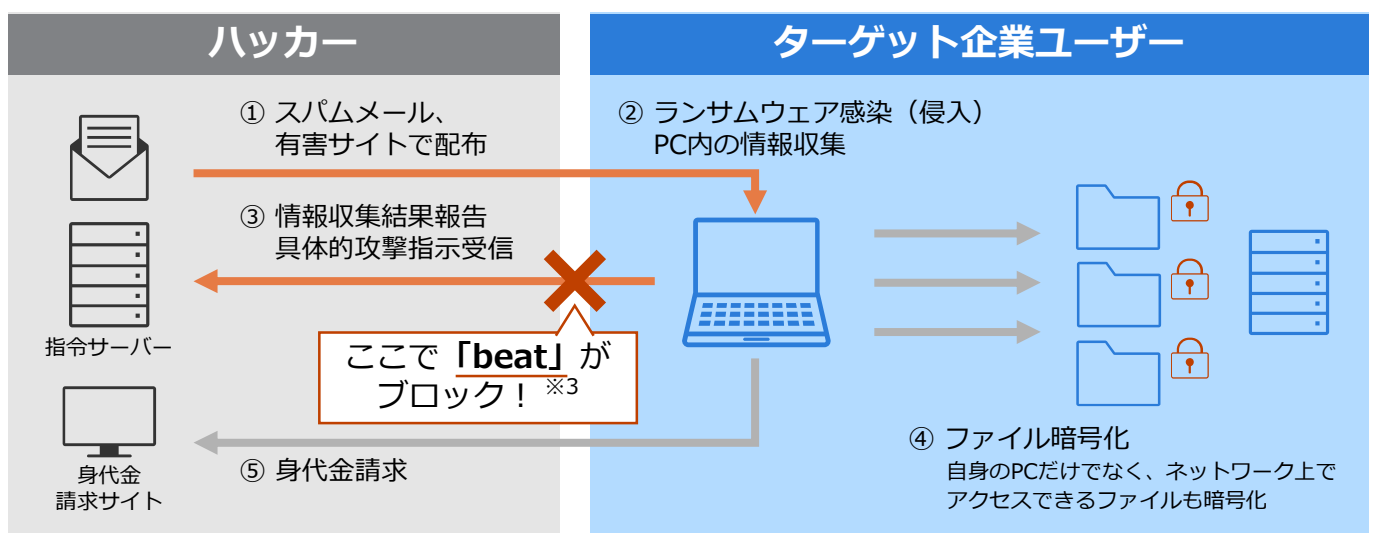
ハッカー

ターゲット企業ユーザー

① スパムメール、
有害サイトで配布

② ランサムウェア感染（侵入）
PC内の情報収集

③ 情報収集結果報告
具体的攻撃指示受信

指令サーバー

ここで「beat」が
ブロック！※3

身代金
請求サイト

⑤ 身代金請求

④ ファイル暗号化
自身のPCだけでなく、ネットワーク上で
アクセスできるファイルも暗号化